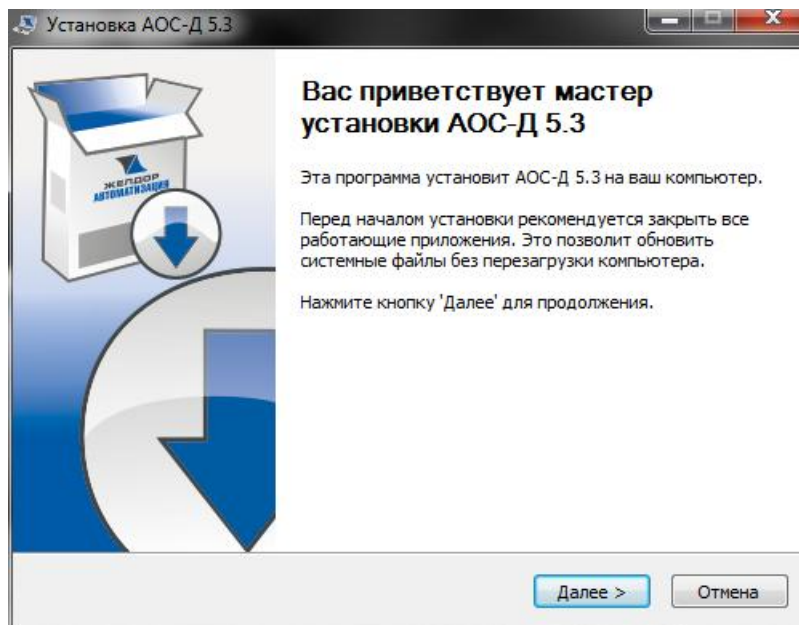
Установка АОС-Д 5.3

ЖЕЛДОР АВТОМАТИЗАЦИЯ

Вас приветствует мастер установки АОС-Д 5.3

Эта программа установит АОС-Д 5.3 на ваш компьютер.

Перед началом установки рекомендуется закрыть все работающие приложения. Это позволит обновить системные файлы без перезагрузки компьютера.

Нажмите кнопку 'Далее' для продолжения.

Далее >
Отмена